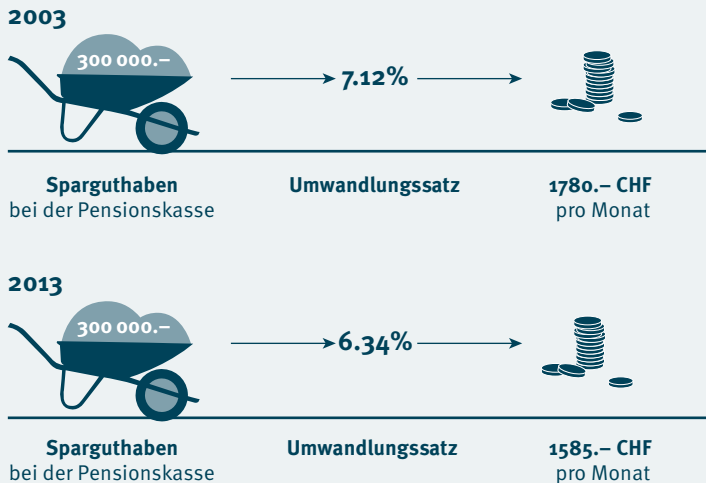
2003

300 000.–

7.12%

**Sparguthaben** bei der Pensionskasse

**Umwandlungssatz**

**1780.– CHF** pro Monat

2013

300 000.–

6.34%

**Sparguthaben** bei der Pensionskasse

**Umwandlungssatz**

**1585.– CHF** pro Monat